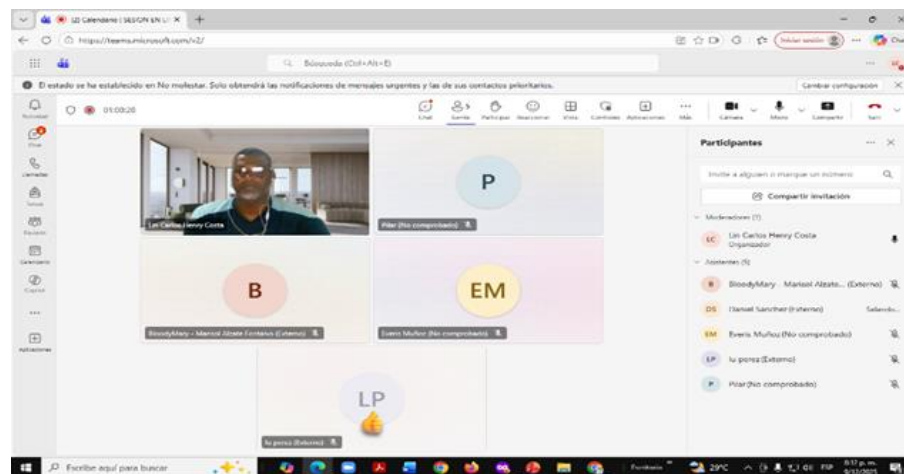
LD Calendario | SESION EN L ×

https://teams.microsoft.com/v2/

Búsqueda (Ctrl+Alt+E)

Iniciar sesión

El estado se ha establecido en No molestar. Solo obtendrá las notificaciones de mensajes urgentes y de sus contactos prioritarios.

Cambiar configuración

Actividad

Chat

Llamadas

Teams

Equipos

Calendario

Copilot

...

Aplicaciones

01:00:26

Chat

Gente

Participar

Reaccionar

Vista

Controles

Aplicaciones

Más

Cámara

Micro

Compartir

Salir

Lic Carlos Henry Costa

P

Pilar (No comprobado)

B

BloodyMary - Marisol Alzate Fontano (Externo)

EM

Everis Muñoz (No comprobado)

LP

lu perez (Externo)

Participantes

Invite a alguien o marque un número

Compartir invitación

Moderadores (1)

LC Lic Carlos Henry Costa Organizador

Asistentes (5)

B BloodyMary - Marisol Alzate... (Externo)

DS Daniel Sanchez (Externo) Saliendo...

EM Everis Muñoz (No comprobado)

LP lu perez (Externo)

P Pilar (No comprobado)

Escribe aquí para buscar

29°C

8:17 p. m.